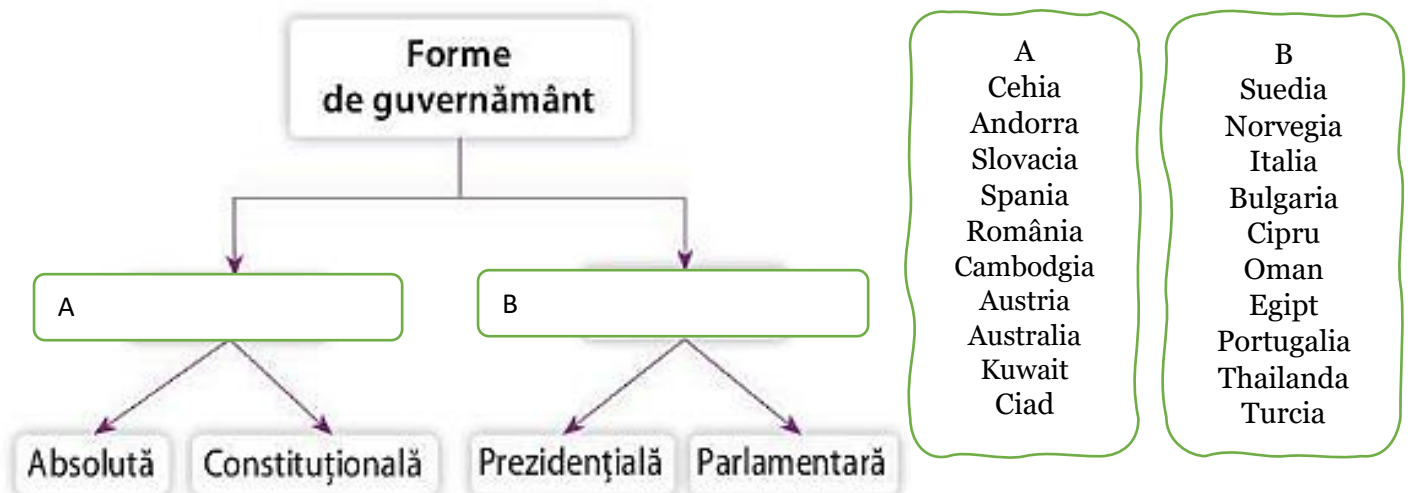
Forme de guvernământ

A

B

Absolută

Constituţională

Prezidenţială

Parlamentară

A
Cehia
Andorra
Slovacia
Spania
România
Cambodgia
Austria
Australia
Kuwait
Ciad

B
Suedia
Norvegia
Italia
Bulgaria
Cipru
Oman
Egipt
Portugalia
Thailanda
Turcia